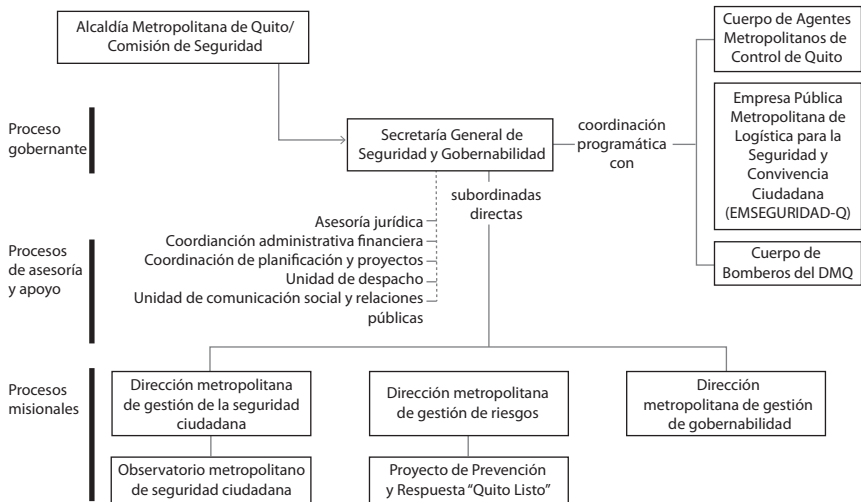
Alcaldía Metropolitana de Quito/ Comisión de Seguridad

Cuerpo de Agentes Metropolitanos de Control de Quito

Proceso gobernante

Secretaría General de Seguridad y Gobernabilidad

coordinación programática con

Empresa Pública Metropolitana de Logística para la Seguridad y Convivencia Ciudadana (EMSEGURIDAD-Q)

subordinadas directas

Procesos de asesoría y apoyo

Asesoría jurídica
Coordianción administrativa financiera
Coordinación de planificación y proyectos
Unidad de despacho
Unidad de comunicación social y relaciones públicas

Cuerpo de Bomberos del DMQ

Procesos misionales

Dirección metropolitana de gestión de la seguridad ciudadana

Dirección metropolitana de gestión de riesgos

Dirección metropolitana de gestión de gobernabilidad

Observatorio metropolitano de seguridad ciudadana

Proyecto de Prevención y Respuesta "Quito Listo"